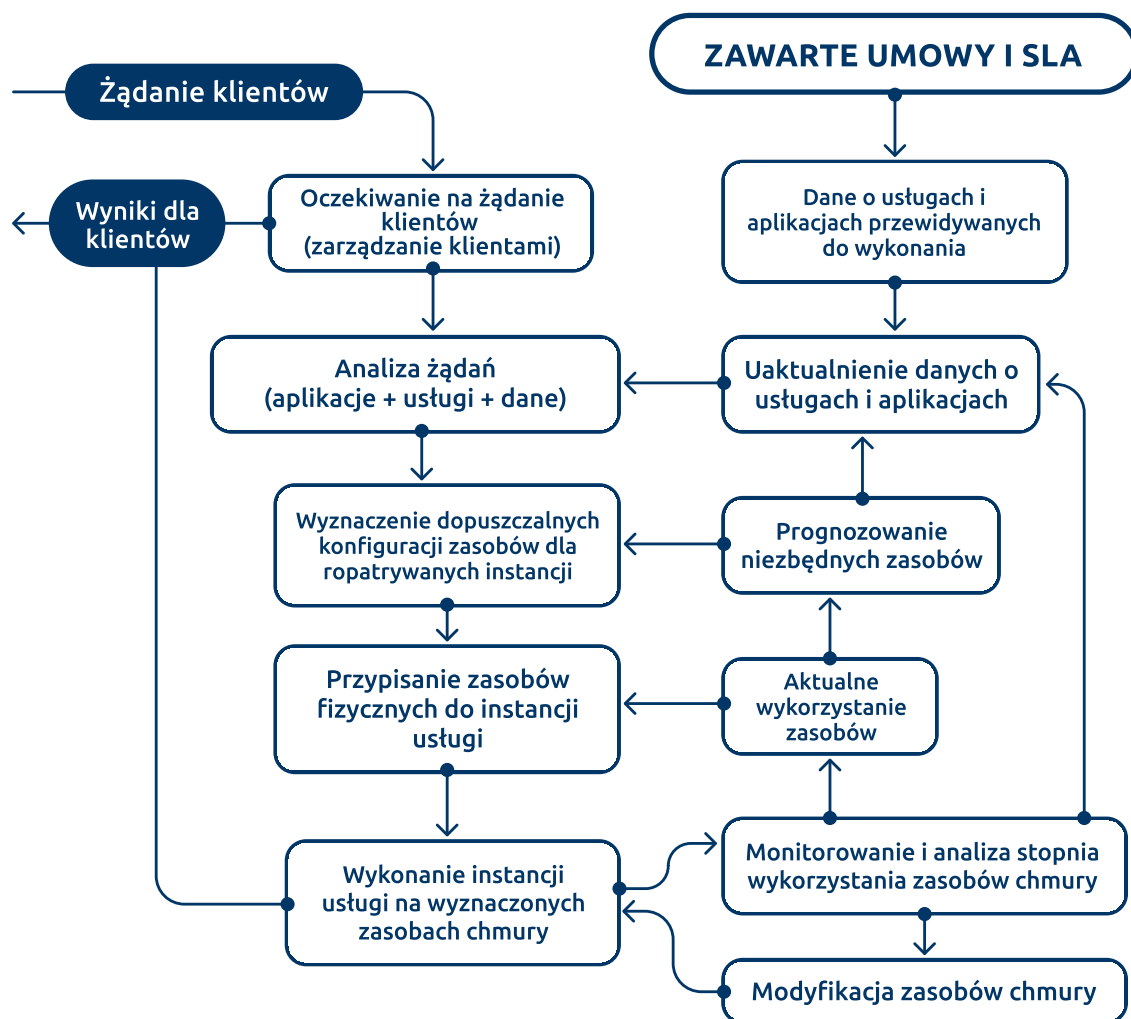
ZAWARTE UMOWY I SLA

Żądanie klientów

Wyniki dla klientów

Oczekiwanie na żądanie klientów (zarządzanie klientami)

Dane o usługach i aplikacjach przewidywanych do wykonania

Analiza żądań (aplikacje + usługi + dane)

Uaktualnienie danych o usługach i aplikacjach

Wyznaczenie dopuszczalnych konfiguracji zasobów dla ropatrywanych instancji

Prognozowanie niezbędnych zasobów

Przypisanie zasobów fizycznych do instancji usługi

Aktualne wykorzystanie zasobów

Wykonanie instancji usługi na wyznaczonych zasobach chmury

Monitorowanie i analiza stopnia wykorzystania zasobów chmury

Modyfikacja zasobów chmury